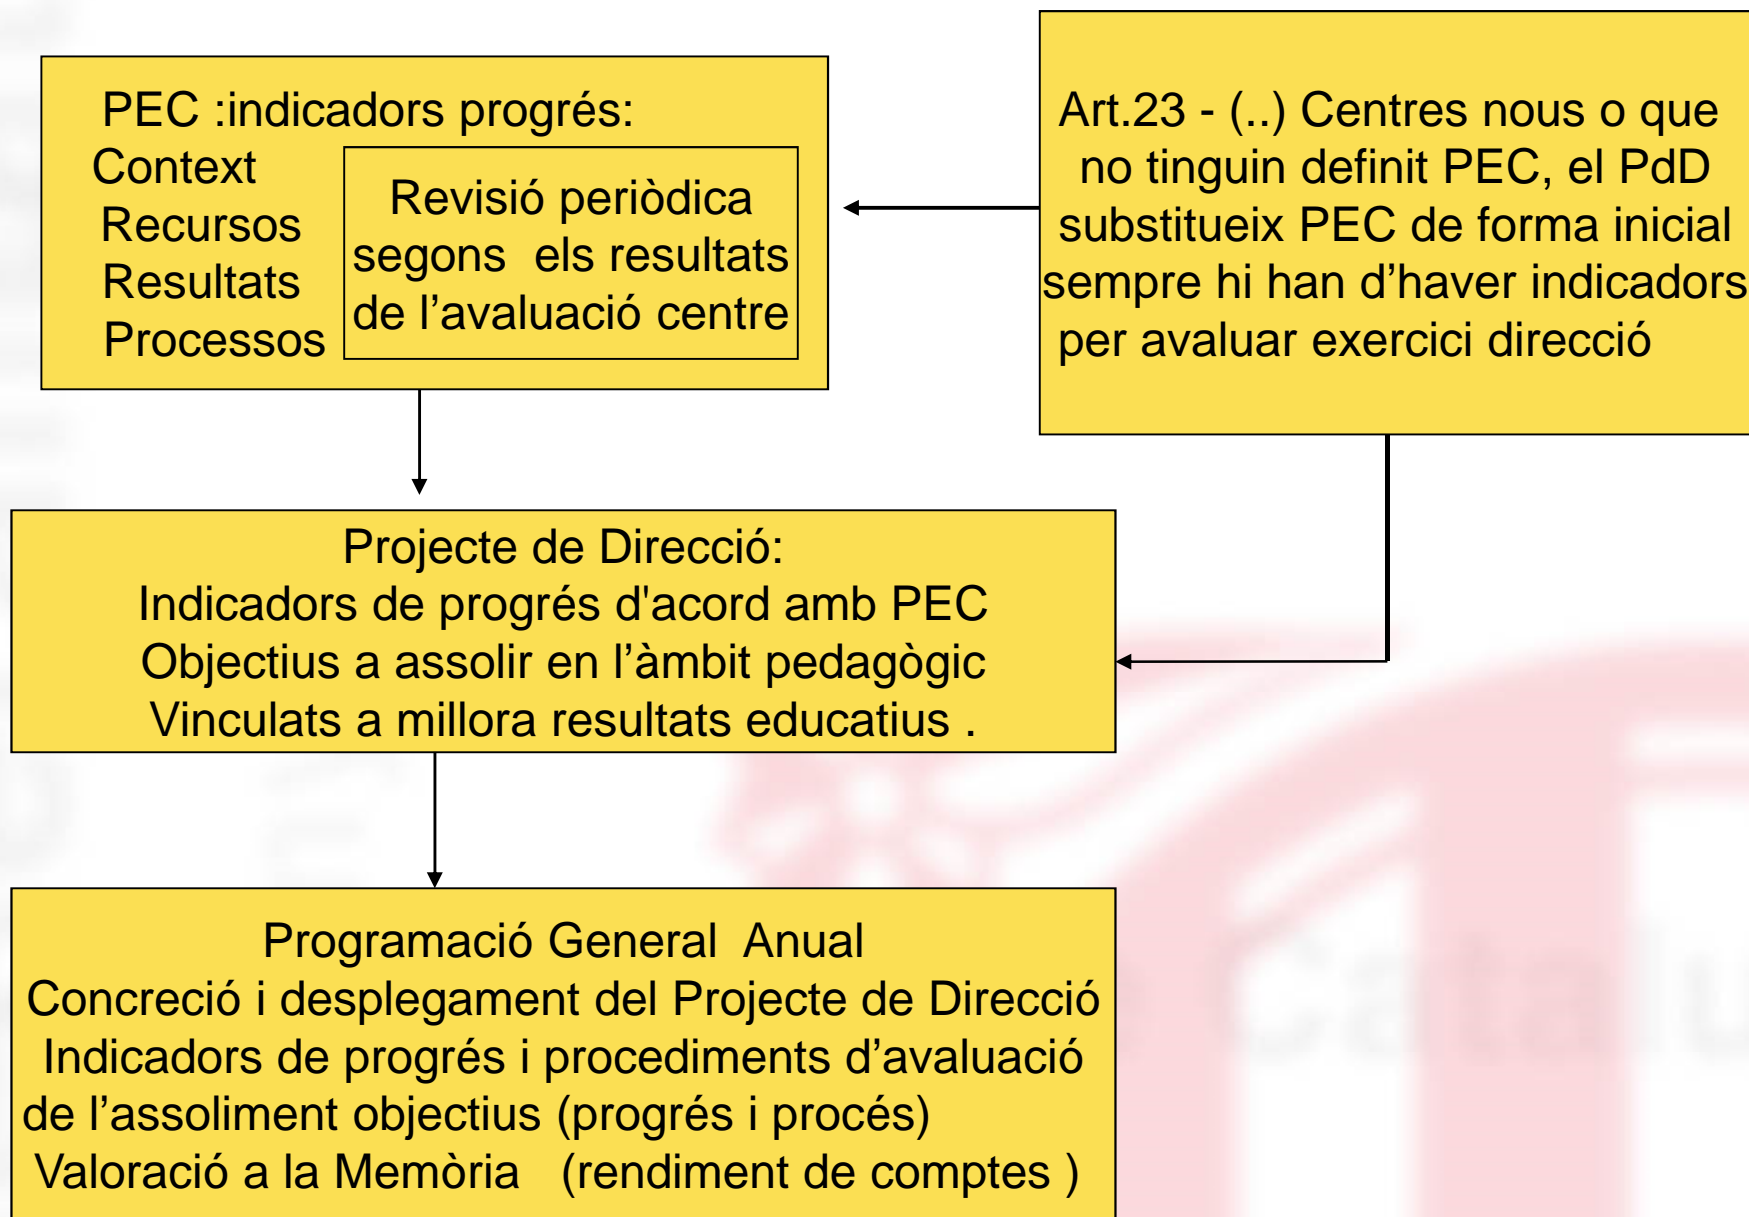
PEC :indicadors progrés:
Context
Recursos
Resultats
Processos

Revisió periòdica segons els resultats de l'avaluació centre

Art.23 - (..) Centres nous o que no tinguin definit PEC, el PdD substitueix PEC de forma inicial sempre hi han d'haver indicadors per avaluar exercici direcció

Projecte de Direcció:
Indicadors de progrés d'acord amb PEC
Objectius a assolir en l'àmbit pedagògic
Vinculats a millora resultats educatius .

Programació General Anual
Concreció i desplegament del Projecte de Direcció
Indicadors de progrés i procediments d'avaluació de l'assoliment objectius (progrés i procés)
Valoració a la Memòria (rendiment de comptes )